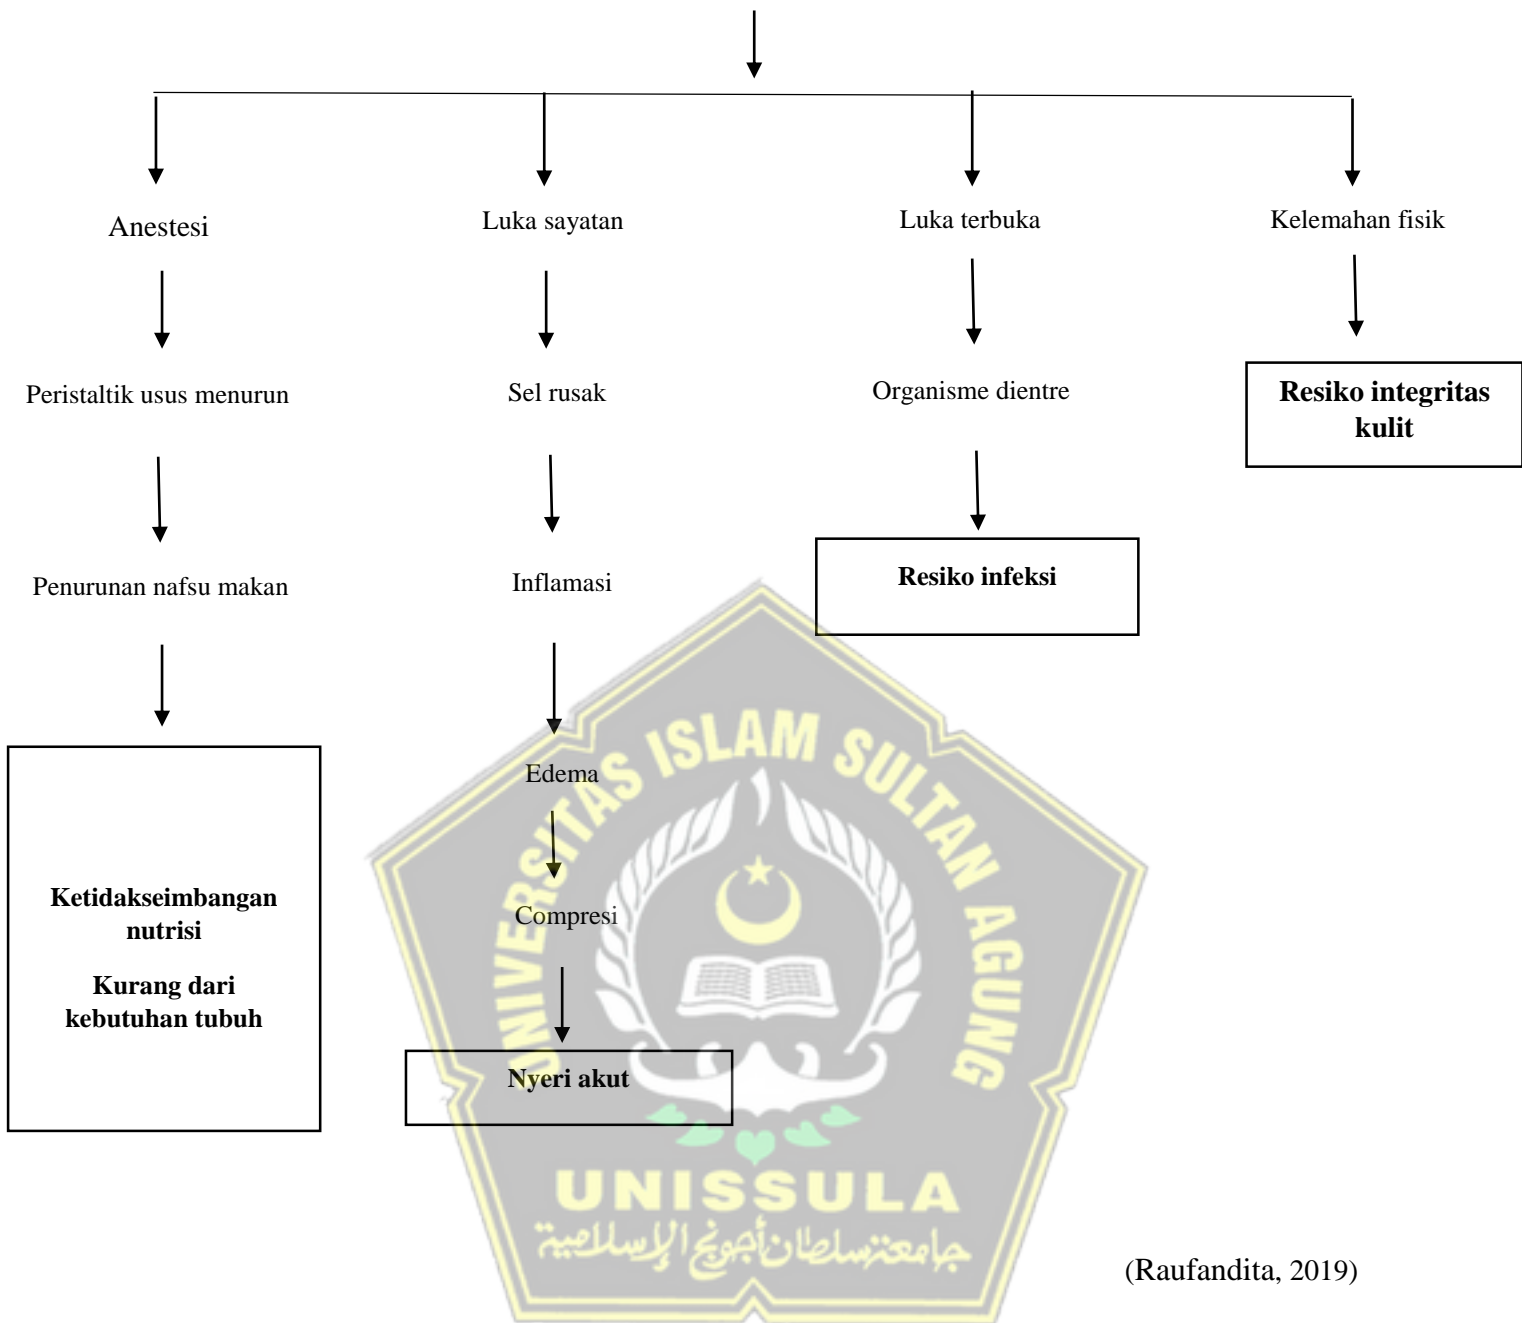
Anestesi

Peristaltik usus menurun

Penurunan nafsu makan

Ketidakseimbangan nutrisi

Kurang dari kebutuhan tubuh

Luka sayatan

Sel rusak

Inflamasi

Edema

Compresi

Nyeri akut

Luka terbuka

Organisme dientre

Resiko infeksi

Kelemahan fisik

Resiko integritas kulit

UNIVERSITAS ISLAM SULTAN AGUNG

UNISSULA

جامعة سلطان أجونج الإسلامية

(Raufandita, 2019)